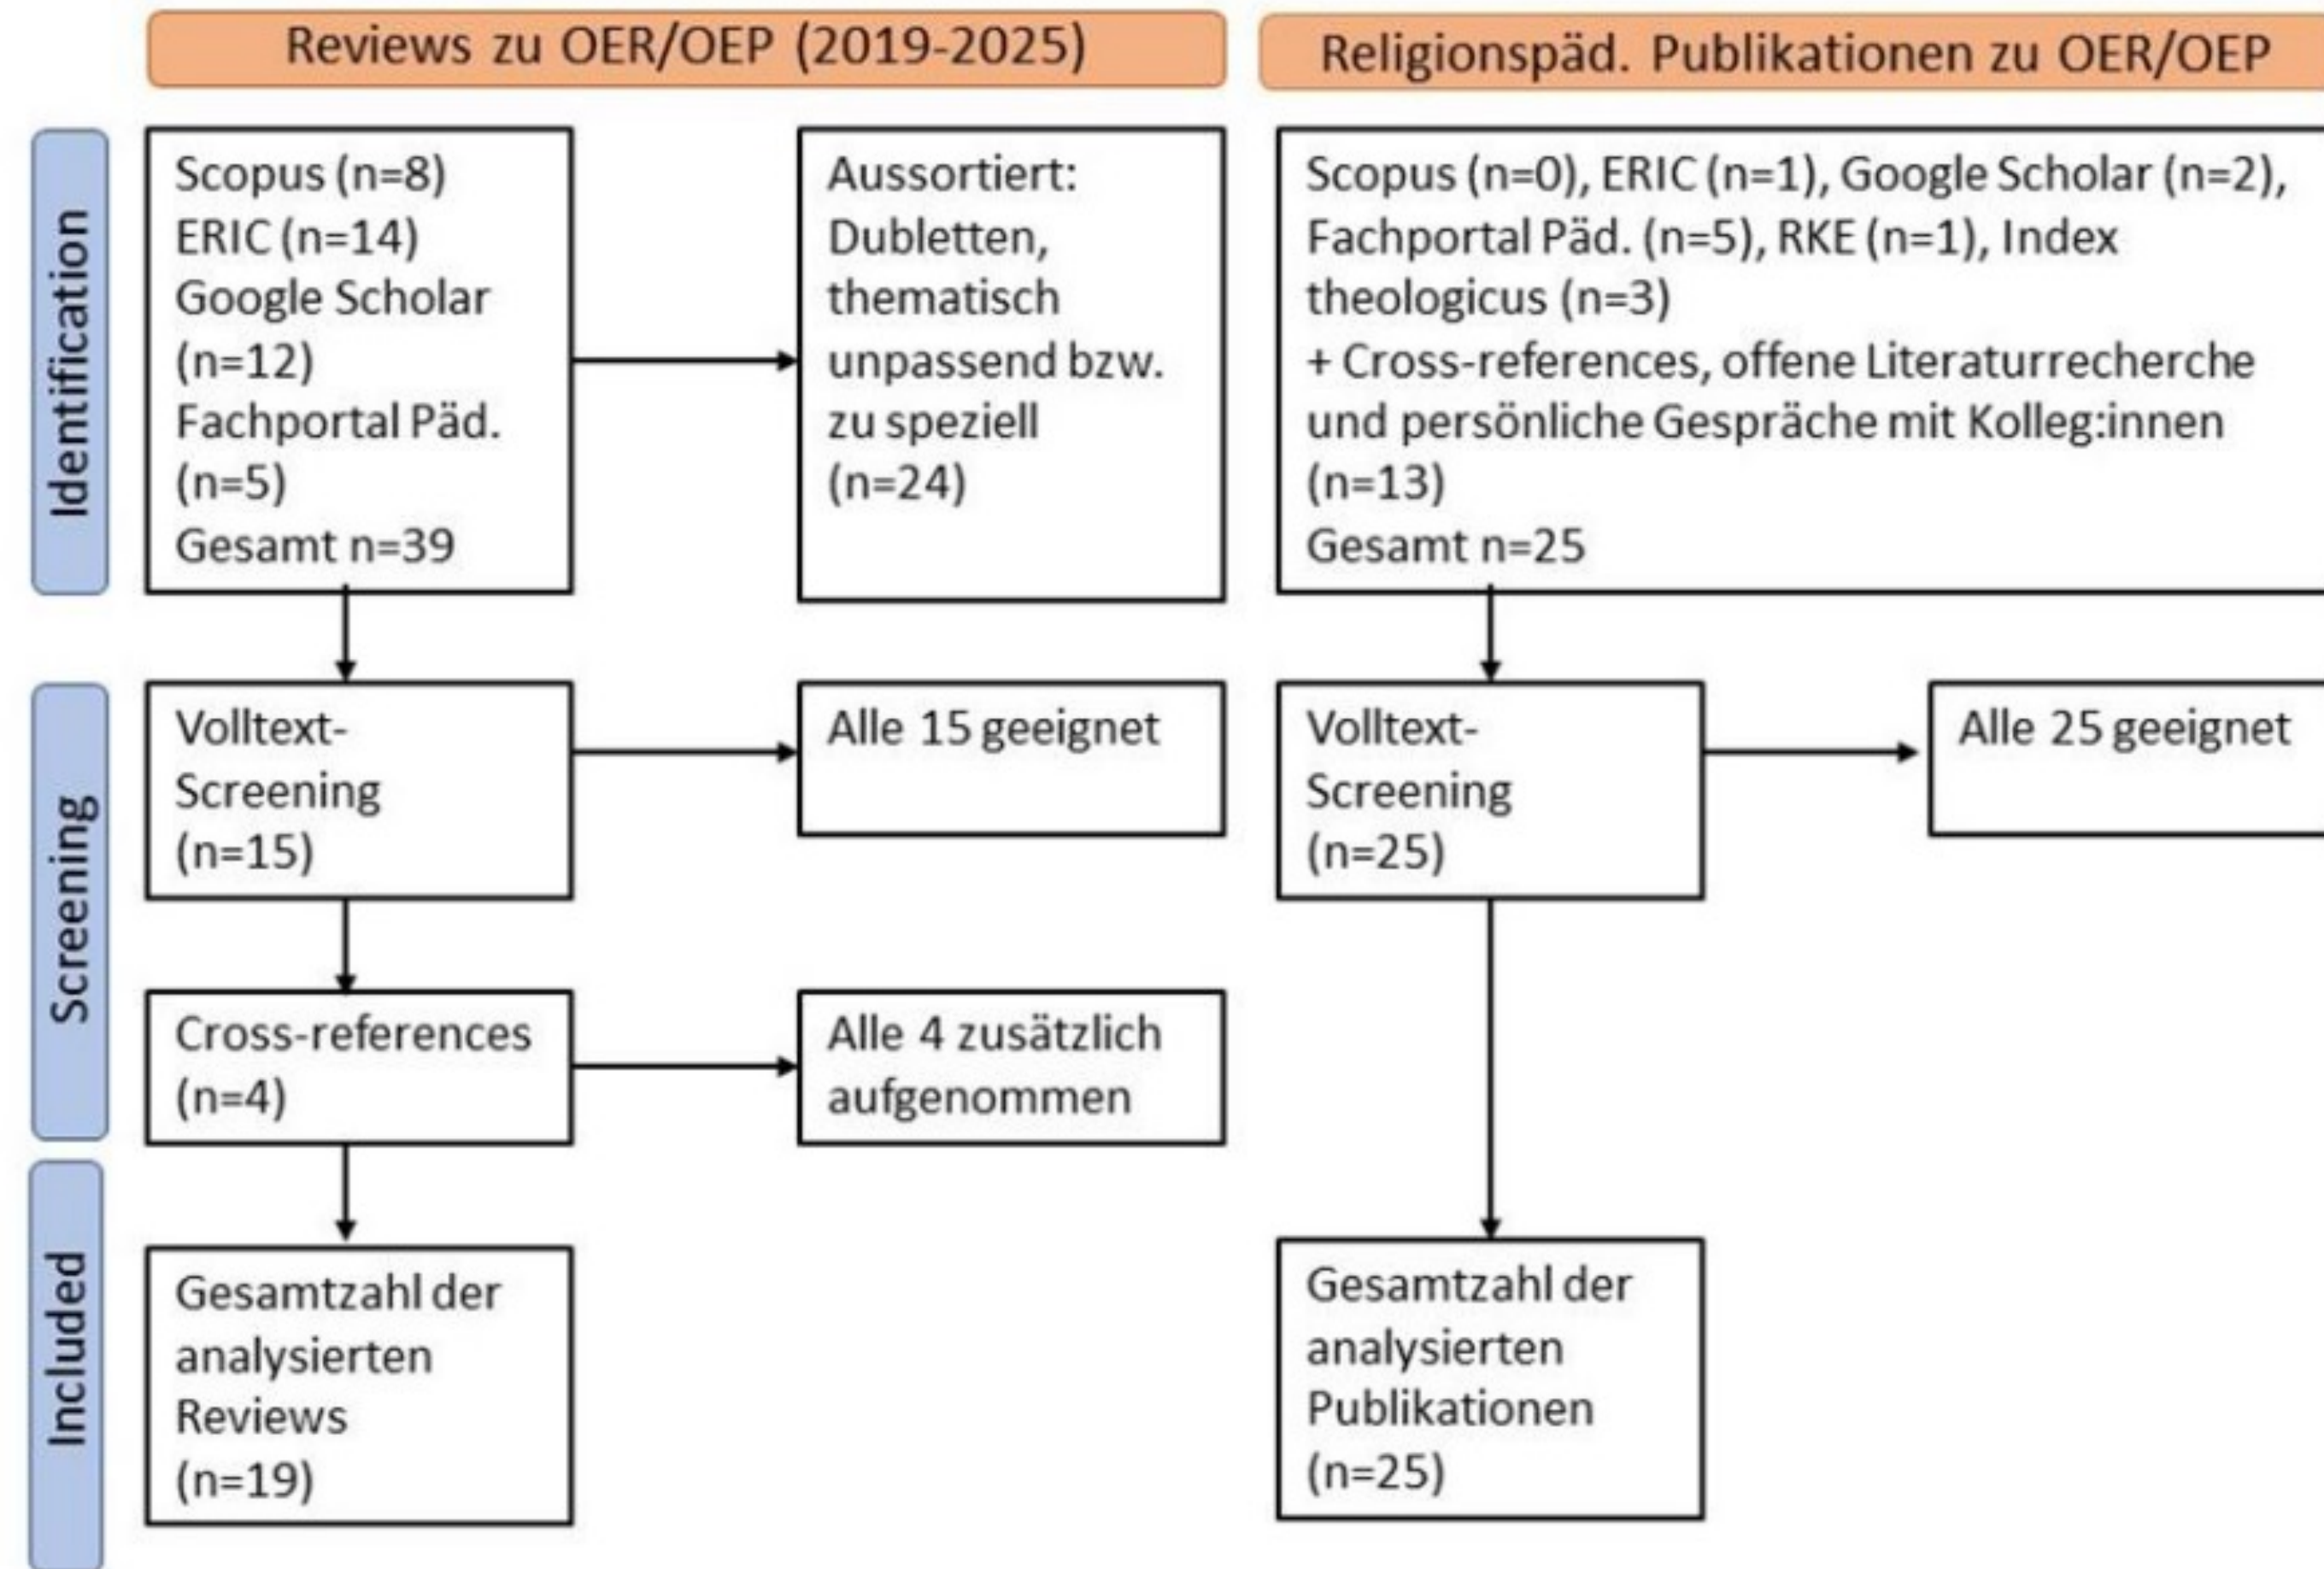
Reviews zu OER/OEP (2019-2025)

Religionspäd. Publikationen zu OER/OEP

Identification

Scopus (n=8)
ERIC (n=14)
Google Scholar (n=12)
Fachportal Päd. (n=5)
Gesamt n=39

Aussortiert: Dubletten, thematisch unpassend bzw. zu speziell (n=24)

Scopus (n=0), ERIC (n=1), Google Scholar (n=2), Fachportal Päd. (n=5), RKE (n=1), Index theologicus (n=3)
+ Cross-references, offene Literaturrecherche und persönliche Gespräche mit Kolleg:innen (n=13)
Gesamt n=25

Screening

Volltext-Screening (n=15)

Alle 15 geeignet

Volltext-Screening (n=25)

Alle 25 geeignet

Cross-references (n=4)

Alle 4 zusätzlich aufgenommen

Included

Gesamtzahl der analysierten Reviews (n=19)

Gesamtzahl der analysierten Publikationen (n=25)